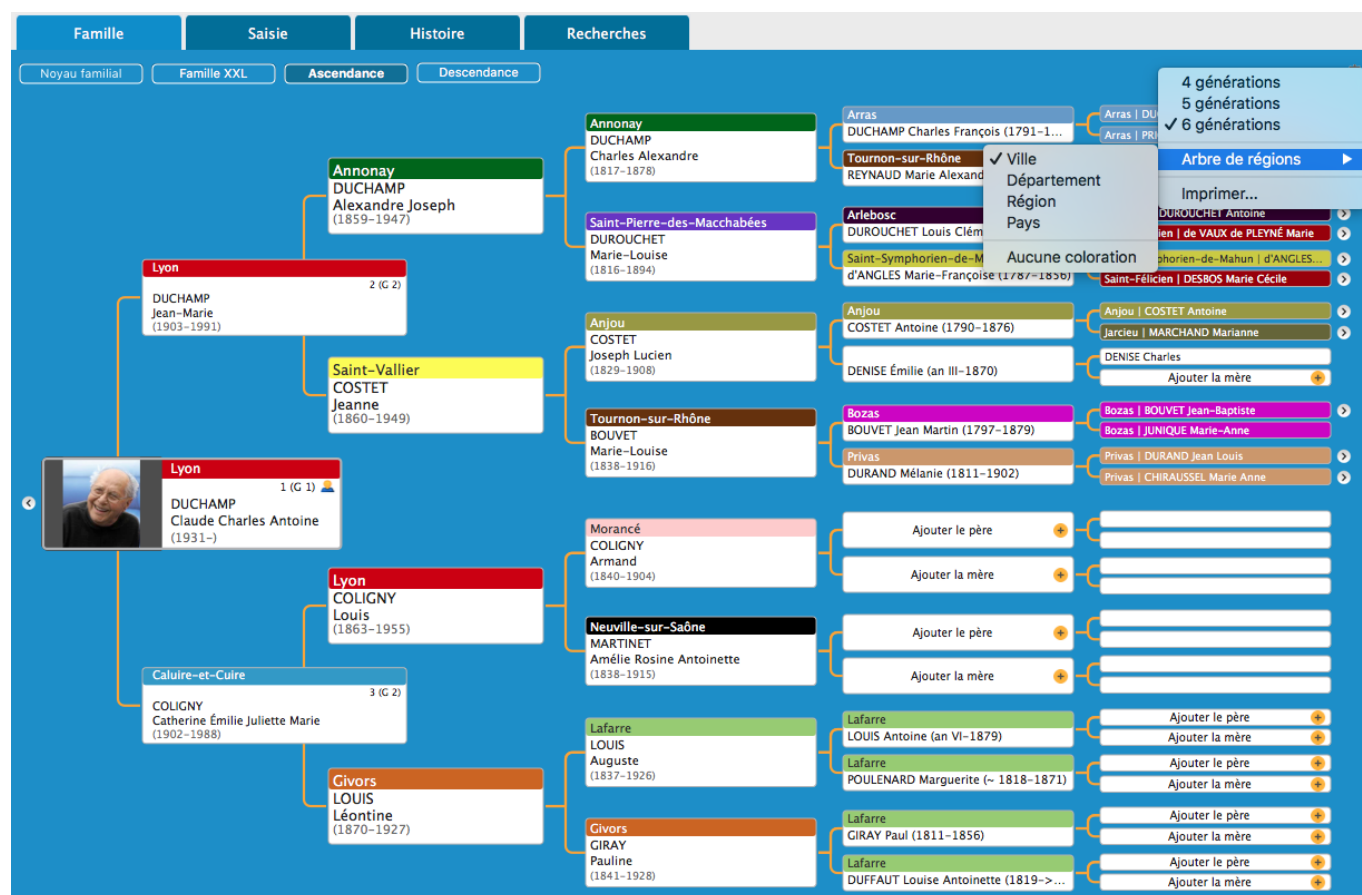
Famille Saisie Histoire Recherches

Noyau familial Famille XXL Ascendance Descendance

4 générations
5 générations
✓ 6 générations
Arbre de régions
Imprimer...

✓ Ville
Département
Région
Pays
Aucune coloration

Lyon
1 (G 1)
DUCHAMP
Claude Charles Antoine
(1931–)

Lyon
2 (G 2)
DUCHAMP
Jean-Marie
(1903–1991)

Caluire-et-Cuire
3 (G 2)
COLIGNY
Catherine Émilie Juliette Marie
(1902–1988)

Annonay
DUCHAMP
Alexandre Joseph
(1859–1947)

Saint-Vallier
COSTET
Jeanne
(1860–1949)

Lyon
COLIGNY
Louis
(1863–1955)

Givors
LOUIS
Léontine
(1870–1927)

Annonay
DUCHAMP
Charles Alexandre
(1817–1878)

Saint-Pierre-des-Macchabées
DUROUCHET
Marie-Louise
(1816–1894)

Anjou
COSTET
Joseph Lucien
(1829–1908)

Tournon-sur-Rhône
BOUVET
Marie-Louise
(1838–1916)

Morancé
COLIGNY
Armand
(1840–1904)

Neuville-sur-Saône
MARTINET
Amélie Rosine Antoinette
(1838–1915)

Lafarre
LOUIS
Auguste
(1837–1926)

Givors
GIRAY
Pauline
(1841–1928)

Arras
DUCHAMP Charles François (1791–1...
Tournon-sur-Rhône
REYNAUD Marie Alexand
Arlebosc
DUROUCHET Louis Clém
Saint-Symphorien-de-M
d'ANGLES Marie-Françoise (1787–1856)
Anjou
COSTET Antoine (1790–1876)
DENISE Émilie (an III–1870)
Bozas
BOUVET Jean Martin (1797–1879)
Privas
DURAND Mélanie (1811–1902)
Ajouter le père
Ajouter la mère
Ajouter le père
Ajouter la mère
Lafarre
LOUIS Antoine (an VI–1879)
Lafarre
POULENARD Marguerite (~ 1818–1871)
Lafarre
GIRAY Paul (1811–1856)
Lafarre
DUFFAUT Louise Antoinette (1819–>...

Arras | DU
Arras | PR
DUROUCHET Antoine
ien | de VAUX de PLEYNÉ Marie
phorien-de-Mahun | d'ANGLES...
Saint-Félicien | DESBOS Marie Cécile
Anjou | COSTET Antoine
Jarcieu | MARCHAND Marianne
DENISE Charles
Ajouter la mère
Bozas | BOUVET Jean-Baptiste
Bozas | JUNIQUE Marie-Anne
Privas | DURAND Jean Louis
Privas | CHIRAUSSEL Marie Anne
Ajouter le père
Ajouter la mère
Ajouter le père
Ajouter la mère
Ajouter le père
Ajouter la mère
Ajouter le père
Ajouter la mère